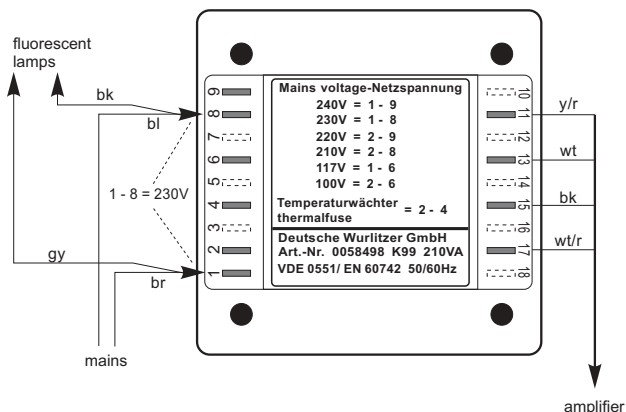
fluorescent lamps

bk

bl

1 - 8 = 230V

gy

br

mains

9
8
7
6
5
4
3
2
1

Mains voltage-Netzspannung
240V = 1 - 9
230V = 1 - 8
220V = 2 - 9
210V = 2 - 8
117V = 1 - 6
100V = 2 - 6

Temperaturwächter thermalfuse = 2 - 4

Deutsche Wurlitzer GmbH
Art.-Nr. 0058498 K99 210VA
VDE 0551/ EN 60742 50/60Hz

10
11
12
13
14
15
16
17
18

y/r

wt

bk

wt/r

amplifier